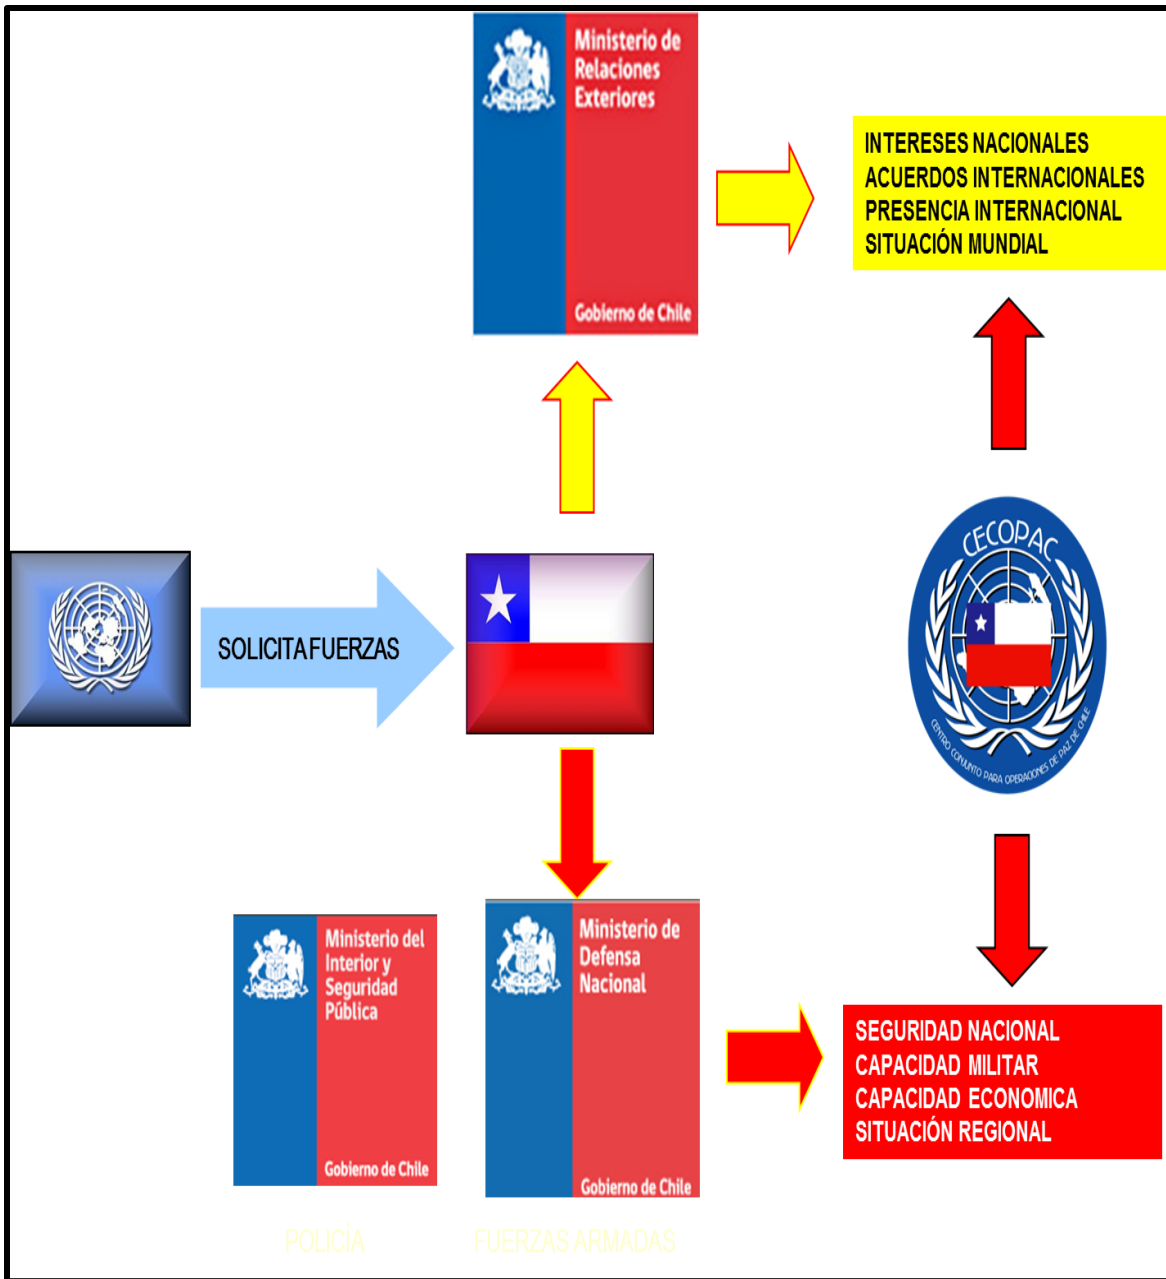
Ministerio de Relaciones Exteriores

Gobierno de Chile

INTERESES NACIONALES
ACUERDOS INTERNACIONALES
PRESENCIA INTERNACIONAL
SITUACIÓN MUNDIAL

SOLICITA FUERZAS

CECOPAC

CENTRO CONJUNTO PARA OPERACIONES DE PAZ DE CHILE

Ministerio del Interior y Seguridad Pública

Gobierno de Chile

Ministerio de Defensa Nacional

Gobierno de Chile

SEGURIDAD NACIONAL
CAPACIDAD MILITAR
CAPACIDAD ECONOMICA
SITUACIÓN REGIONAL

POLICÍA

FUERZAS ARMADAS